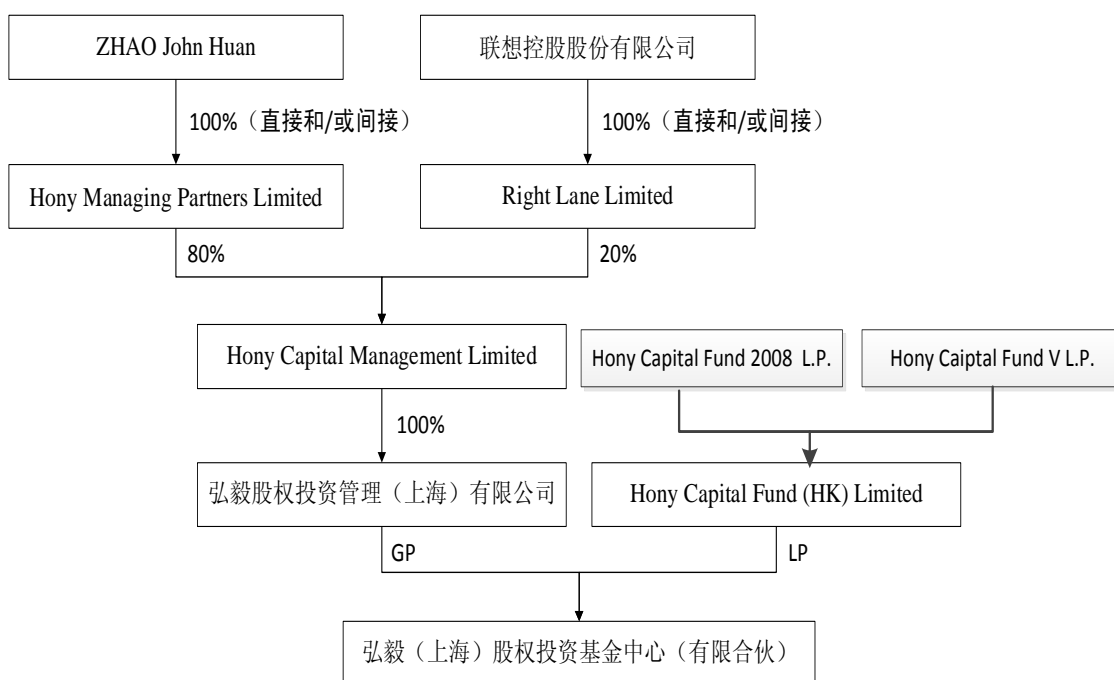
ZHAO John Huan

联想控股股份有限公司

100%（直接和/或间接）

100%（直接和/或间接）

Hony Managing Partners Limited

Right Lane Limited

80%

20%

Hony Capital Management Limited

Hony Capital Fund 2008 L.P.

Hony Caiptal Fund V L.P.

100%

弘毅股权投资管理（上海）有限公司

Hony Capital Fund (HK) Limited

GP

LP

弘毅（上海）股权投资基金中心（有限合伙）